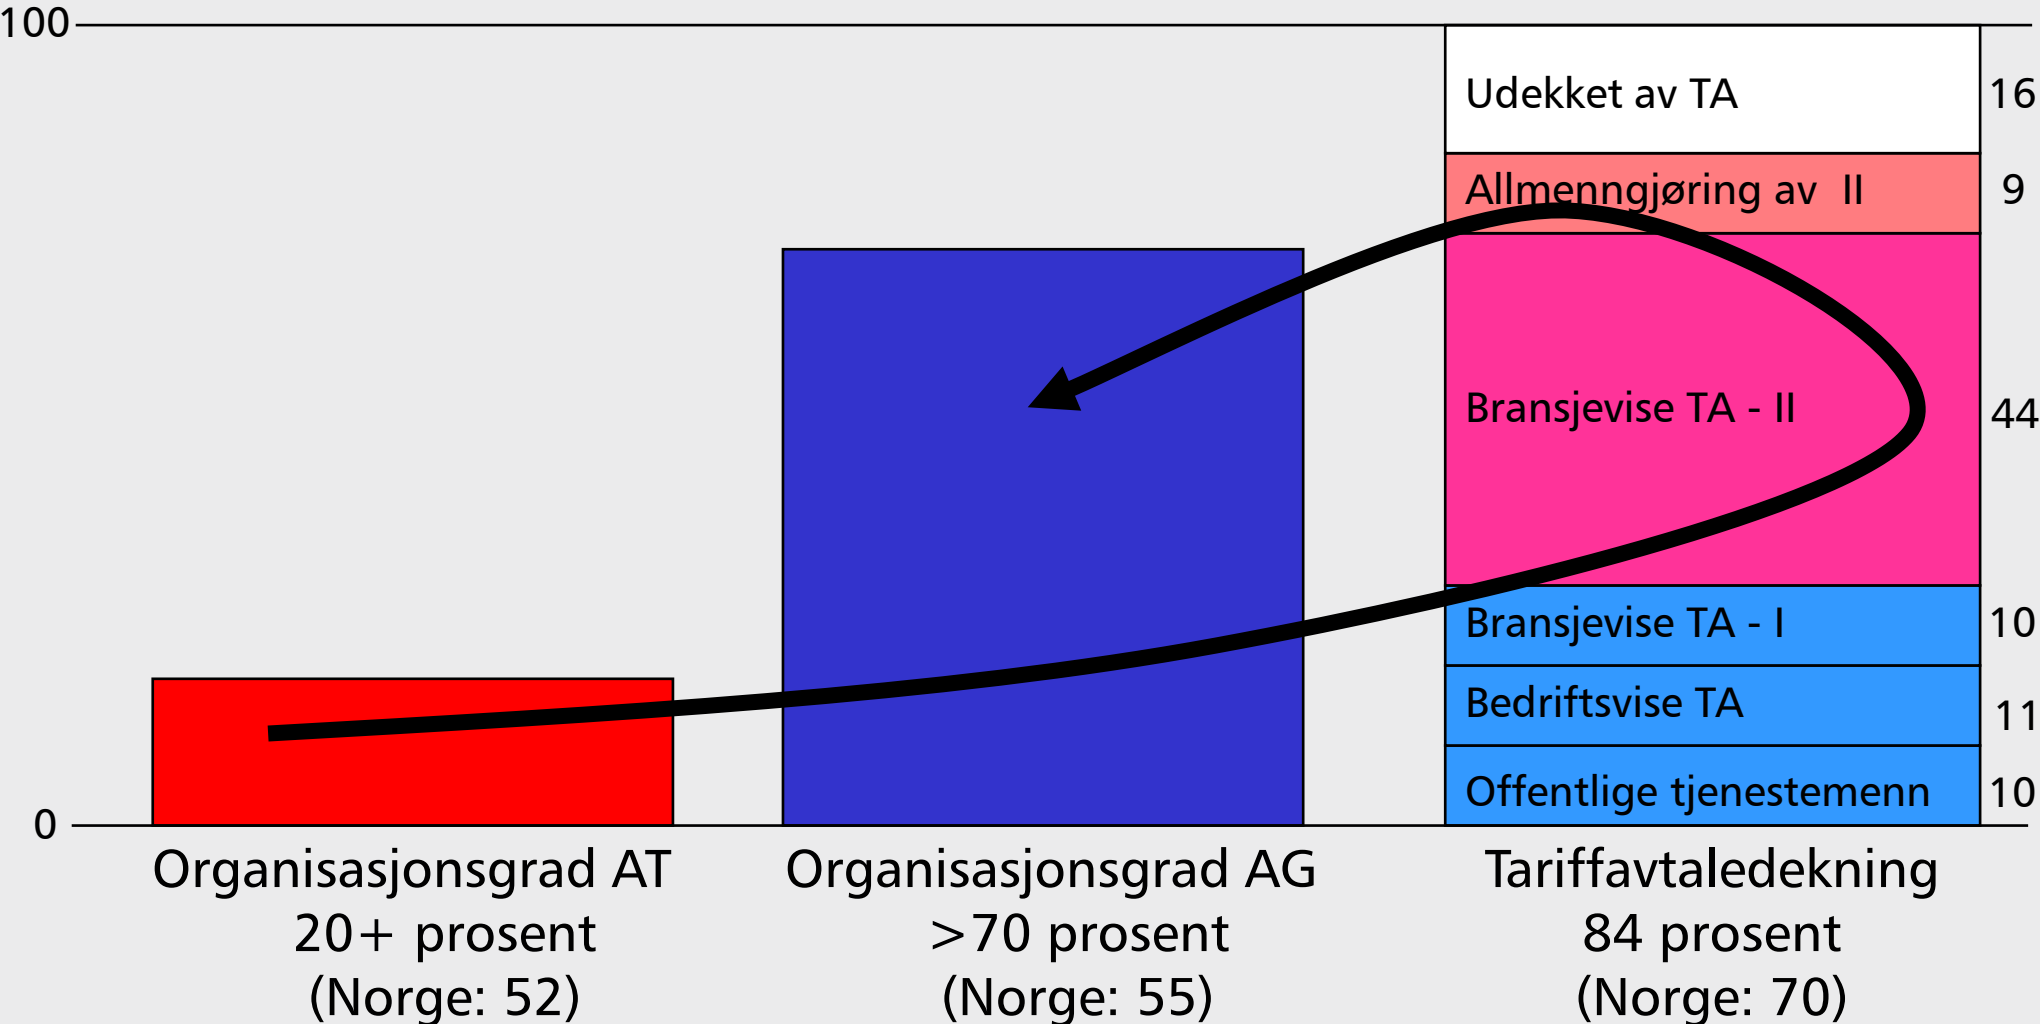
100

0

Udekket av TA 16

Allmenngjøring av II 9

Bransjevise TA - II 44

Bransjevise TA - I 10

Bedriftsvise TA 11

Offentlige tjenestemenn 10

Organisasjonsgrad AT
20+ prosent
(Norge: 52)

Organisasjonsgrad AG
>70 prosent
(Norge: 55)

Tariffavtaledekning
84 prosent
(Norge: 70)